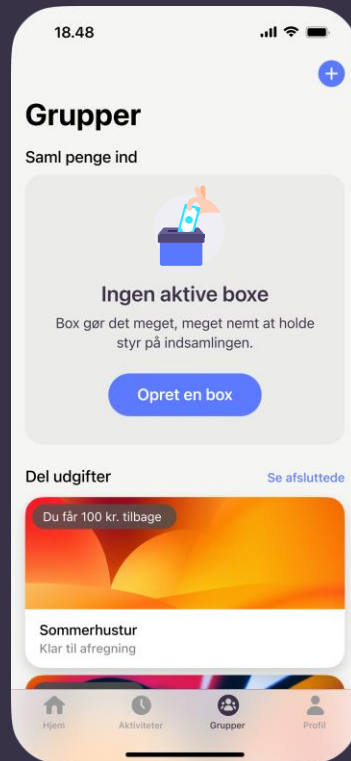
18.48

Grupper

Saml penge ind

Ingen aktive boxe

Box gør det meget, meget nemt at holde styr på indsamlingen.

Opret en box

Del udgifter

Se afsluttede

Du får 100 kr. tilbage

Sommerhustur

Klar til afregning

Hjem

Aktiviteter

Grupper

Profil